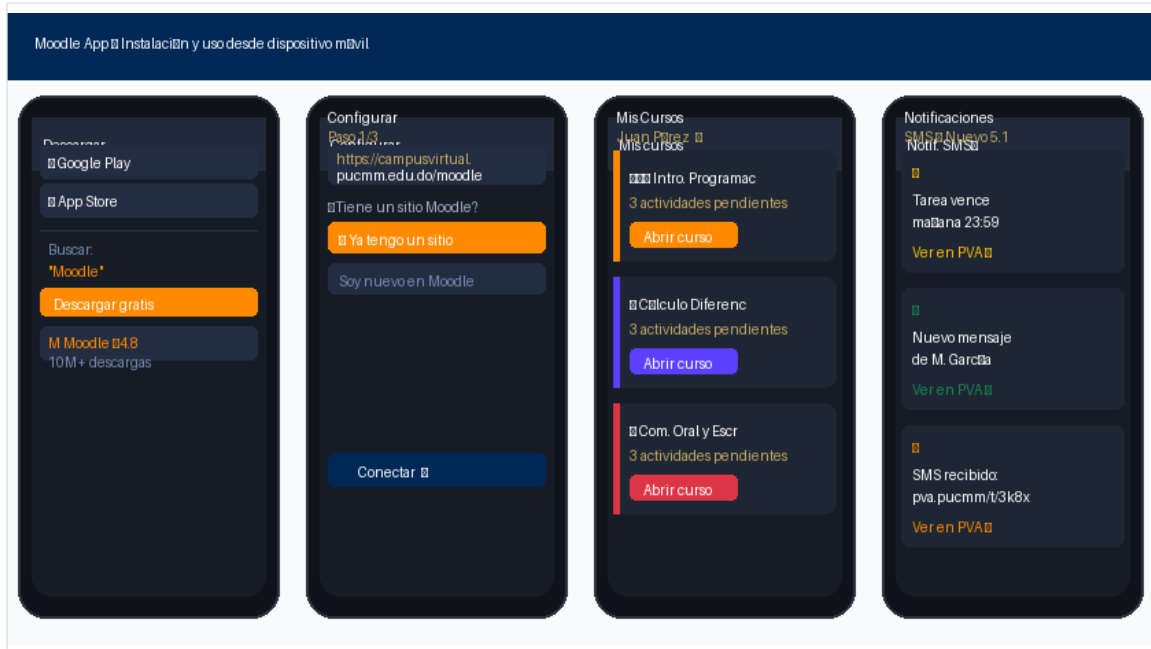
Moodle App ▯ Instalaci▯n y uso desde dispositivo m▯vil

Descargar
▯ Google Play
▯ App Store
Buscar:
"Moodle"
Descargar gratis
M Moodle ▯4.8
10M+ descargas

Configurar
Paso 1/3
Configurar
https://campusvirtual.
pucmm.edu.do/moodle
▯Tiene un sitio Moodle?
▯ Ya tengo un sitio
Soy nuevo en Moodle
Conectar ▯

Mis Cursos
Juan P▯rez ▯
Mis cursos
▯▯▯ Intro. Programac
3 actividades pendientes
Abrir curso
▯ C▯lculo Diferenc
3 actividades pendientes
Abrir curso
▯ Com. Oral y Escr
3 actividades pendientes
Abrir curso

Notificaciones
SMS▯ Nuevo 5.1
Notif. SMS▯
▯
Tarea vence
ma▯ana 23:59
Ver en PVA▯
▯
Nuevo mensaje
de M. Garc▯a
Ver en PVA▯
▯
SMS recibido:
pva.pucmm/t/3k8x
Ver en PVA▯